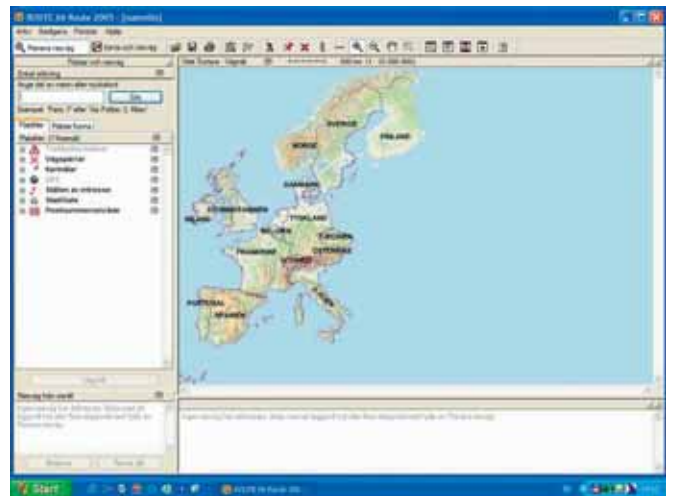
ROUTE 66 Route 2005 - [namnlös]

Arkiv Redigera Platser Hjälp

Planera resväg

Platser och resväg

Enkel sökning

Sök

Sverige
Finland
Norge
Danmark
Storbritannien
Irland
Tyskland
Belgien
Frankrike
Österrike
Schweiz
Italien
Portugal
Spanien

Start